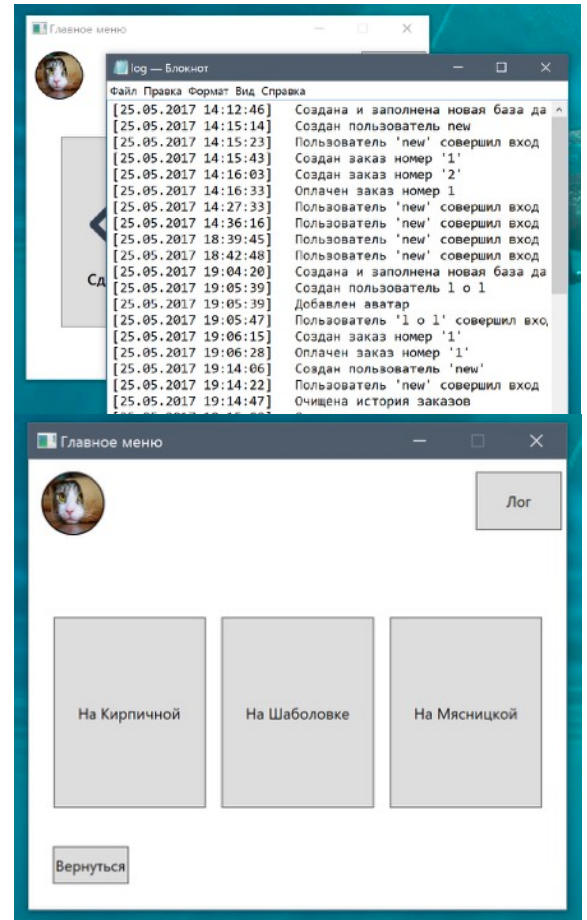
Главное меню

log — Блокнот

Файл Правка Формат Вид Справка

[25.05.2017 14:12:46] Создана и заполнена новая база да
[25.05.2017 14:15:14] Создан пользователь new
[25.05.2017 14:15:23] Пользователь 'new' совершил вход
[25.05.2017 14:15:43] Создан заказ номер '1'
[25.05.2017 14:16:03] Создан заказ номер '2'
[25.05.2017 14:16:33] Оплачен заказ номер 1
[25.05.2017 14:27:33] Пользователь 'new' совершил вход
[25.05.2017 14:36:16] Пользователь 'new' совершил вход
[25.05.2017 18:39:45] Пользователь 'new' совершил вход
[25.05.2017 18:42:48] Пользователь 'new' совершил вход
[25.05.2017 19:04:20] Создана и заполнена новая база да
[25.05.2017 19:05:39] Создан пользователь l o l
[25.05.2017 19:05:39] Добавлен аватар
[25.05.2017 19:05:47] Пользователь 'l o l' совершил вхо
[25.05.2017 19:06:15] Создан заказ номер '1'
[25.05.2017 19:06:28] Оплачен заказ номер '1'
[25.05.2017 19:14:06] Создан пользователь 'new'
[25.05.2017 19:14:22] Пользователь 'new' совершил вход
[25.05.2017 19:14:47] Очищена история заказов
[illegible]

Сд

Главное меню

Лог

На Кирпичной

На Шаболовке

На Мясницкой

Вернуться